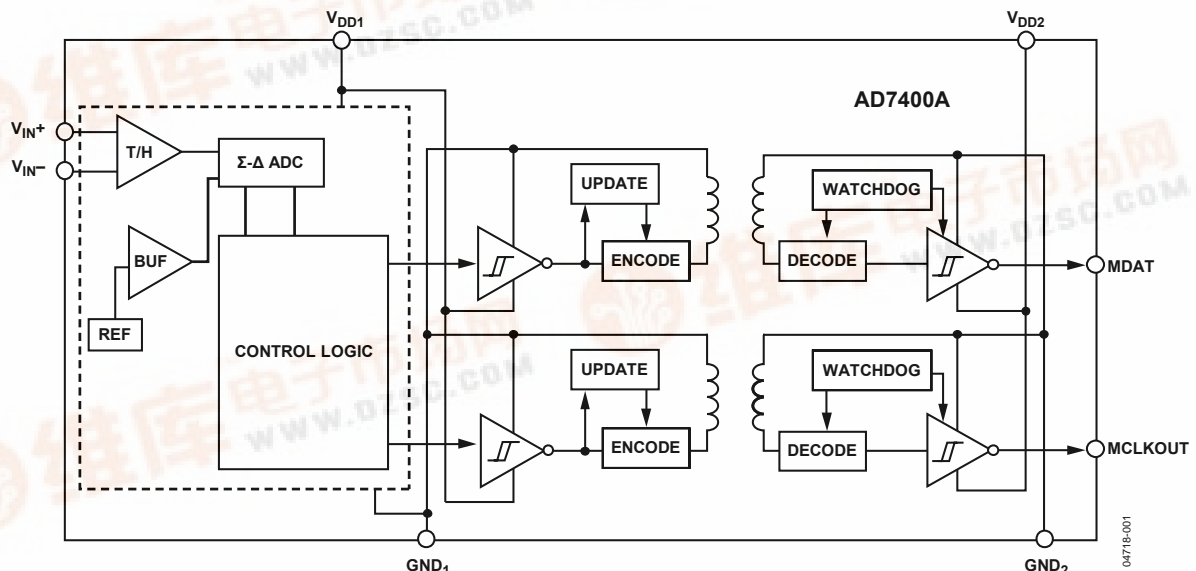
$V_{DD1}$

$V_{DD2}$

AD7400A

$V_{IN}+$

$V_{IN}-$

T/H

Σ-Δ ADC

BUF

REF

CONTROL LOGIC

UPDATE

ENCODE

UPDATE

ENCODE

WATCHDOG

DECODE

WATCHDOG

DECODE

MDAT

MCLKOUT

$GND_1$

$GND_2$

04718-001

WWW.DZSC.COM

WWW.DZSC.COM

WWW.DZSC.COM